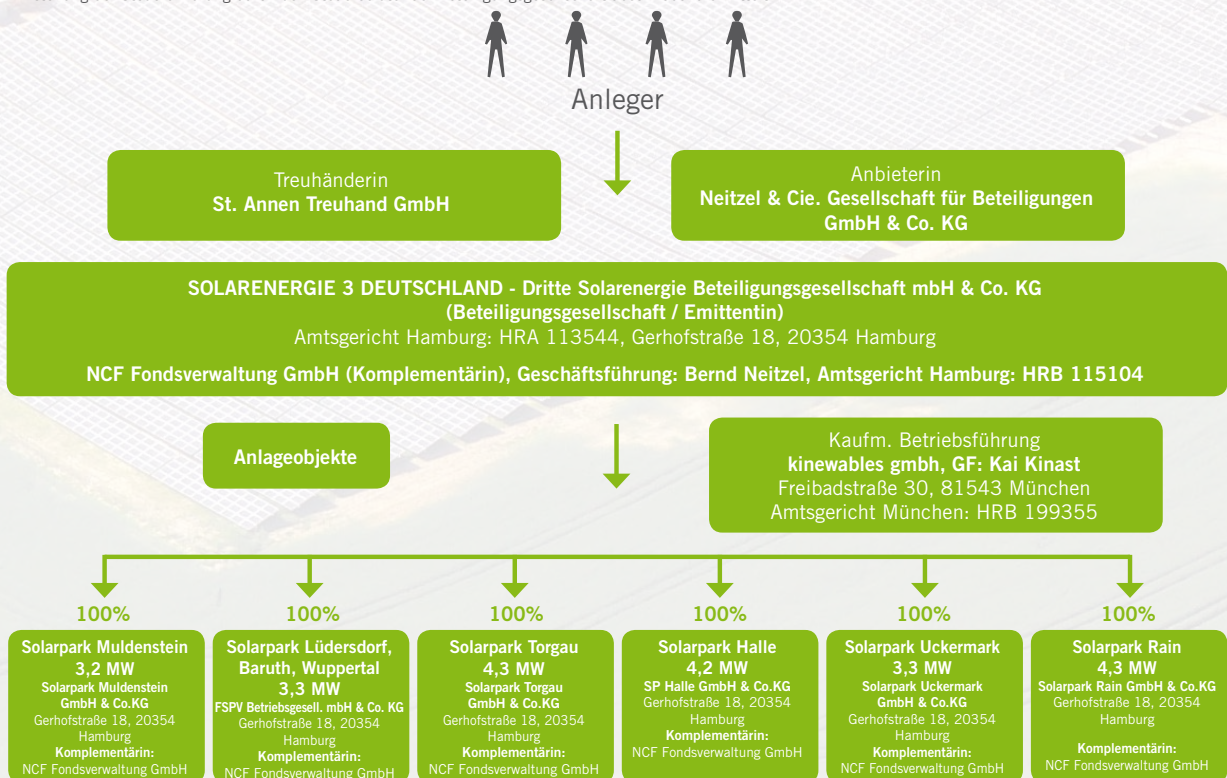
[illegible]

Anleger

Treuhänderin
**St. Annen Treuhand GmbH**

Anbieterin
**Neitzel & Cie. Gesellschaft für Beteiligungen GmbH & Co. KG**

**SOLARENERGIE 3 DEUTSCHLAND - Dritte Solarenergie Beteiligungsgesellschaft mbH & Co. KG (Beteiligungsgesellschaft / Emittentin)**
Amtsgericht Hamburg: HRA 113544, Gerhofstraße 18, 20354 Hamburg

**NCF Fondsverwaltung GmbH (Komplementärin), Geschäftsführung: Bernd Neitzel, Amtsgericht Hamburg: HRB 115104**

**Anlageobjekte**

Kaufm. Betriebsführung
**kinewables gmbh, GF: Kai Kinast**
Freibadstraße 30, 81543 München
Amtsgericht München: HRB 199355

100%

**Solarpark Muldenstein**
**3,2 MW**
**Solarpark Muldenstein GmbH & Co.KG**
Gerhofstraße 18, 20354 Hamburg
**Komplementärin:**
NCF Fondsverwaltung GmbH

100%

**Solarpark Lüdersdorf, Baruth, Wuppertal**
**3,3 MW**
**FSPV Betriebsgesell. mbH & Co. KG**
Gerhofstraße 18, 20354 Hamburg
**Komplementärin:**
NCF Fondsverwaltung GmbH

100%

**Solarpark Torgau**
**4,3 MW**
**Solarpark Torgau GmbH & Co.KG**
Gerhofstraße 18, 20354 Hamburg
**Komplementärin:**
NCF Fondsverwaltung GmbH

100%

**Solarpark Halle**
**4,2 MW**
**SP Halle GmbH & Co.KG**
Gerhofstraße 18, 20354 Hamburg
**Komplementärin:**
NCF Fondsverwaltung GmbH

100%

**Solarpark Uckermark**
**3,3 MW**
**Solarpark Uckermark GmbH & Co.KG**
Gerhofstraße 18, 20354 Hamburg
**Komplementärin:**
NCF Fondsverwaltung GmbH

100%

**Solarpark Rain**
**4,3 MW**
**Solarpark Rain GmbH & Co.KG**
Gerhofstraße 18, 20354 Hamburg
**Komplementärin:**
NCF Fondsverwaltung GmbH